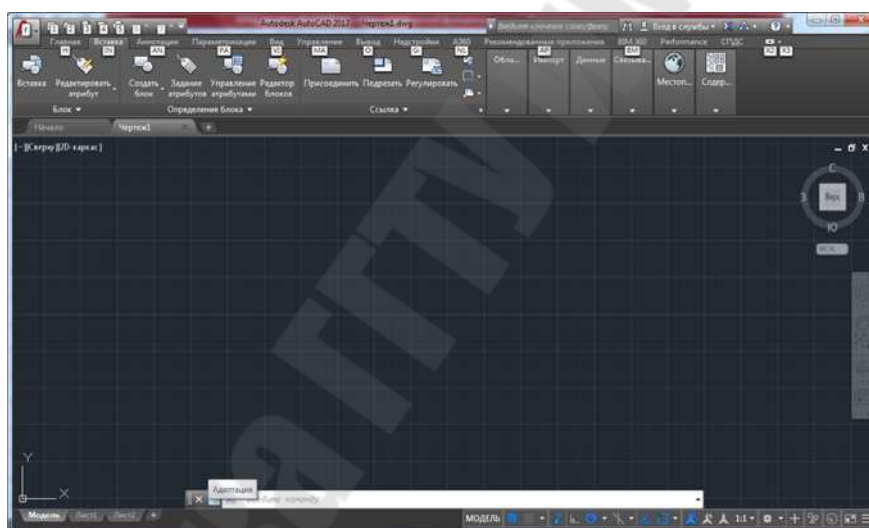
Autodesk AutoCAD 2017 Чертеж1.dwg

Введите ключевое слово/фразу

Вход в службы

Главная Вставка Аннотации Параметризация Вид Управление Вывод Надстройки A360 Рекомендованные приложения BIM 360 Performance СПДС

H IN AN PA VI MA O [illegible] N1 AP BM

Вставка Редактировать атрибут Создать блок Задание атрибутов Управление атрибутами Редактор блоков Присоединить Подрезать Регулировать Обла... Импорт Данные Связыва... Местоп... Содер...

Блок Определение блока Ссылка

Начало Чертеж1

[-][Сверху][2D-каркас]

С

Верх

З В

Ю

МСК

Y

X

Адаптация

Введите команду

Модель Лист1 Лист2

МОДЕЛЬ

1:1